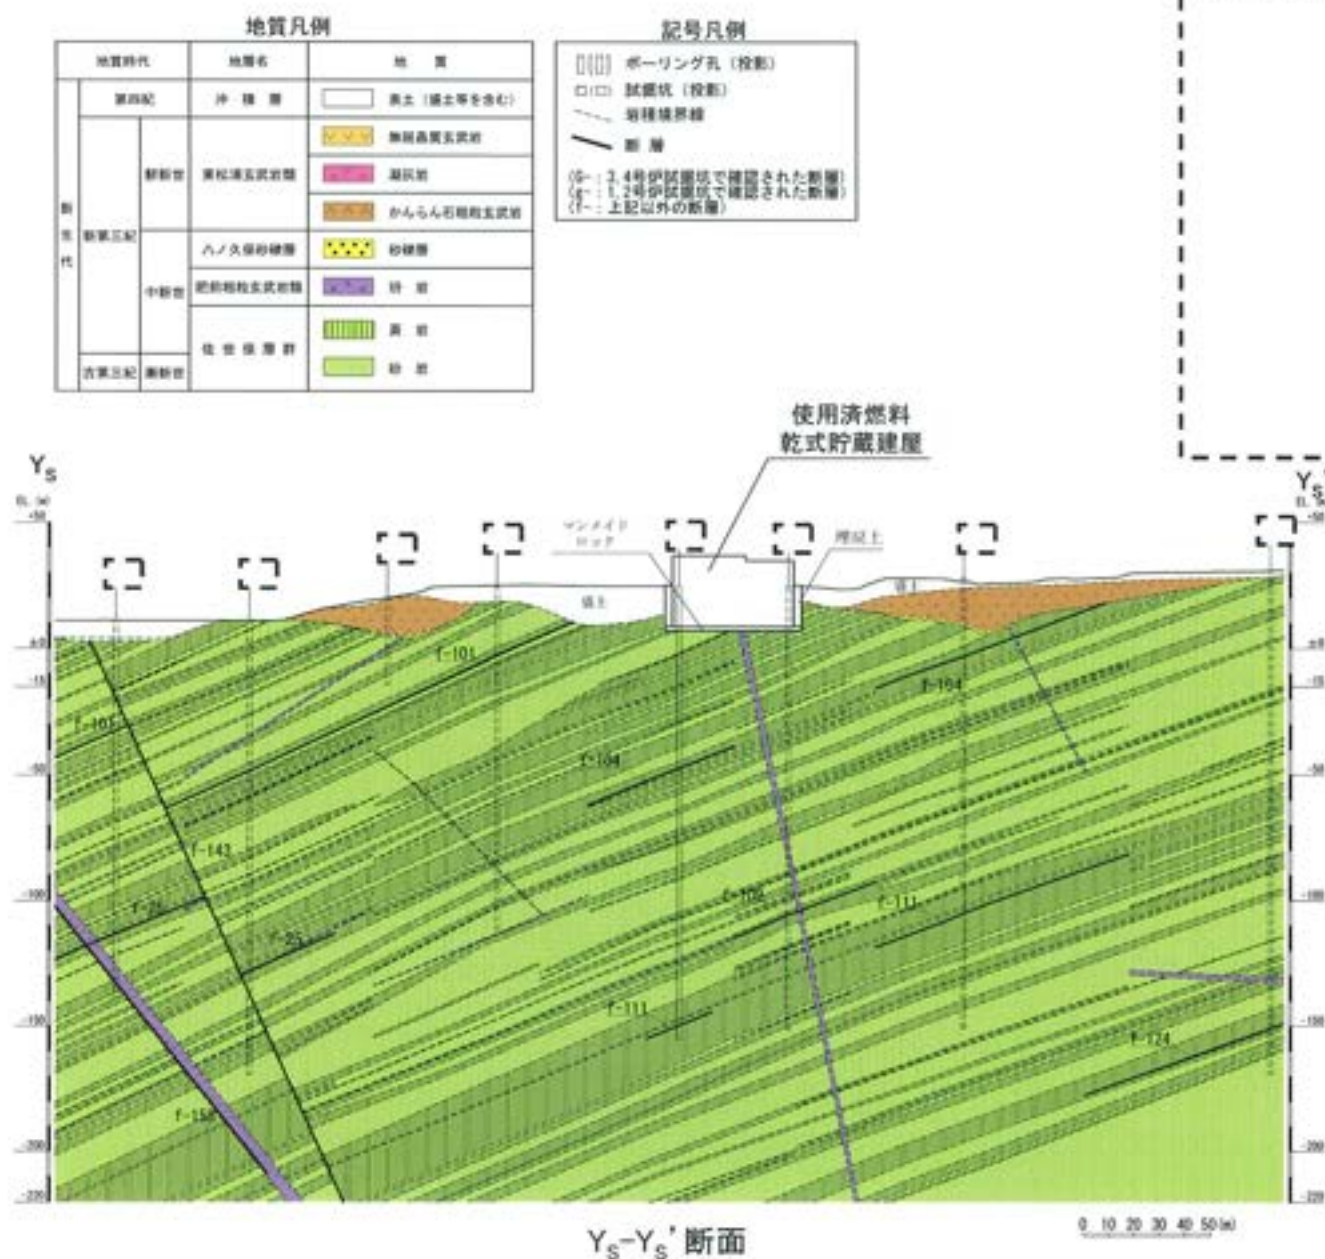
地質凡例

| 地質時代 | | | 地層名 | 地質 |
|---|---|---|---|---|
| | 第四紀 | | 沖積層 | 表土（盛土等を含む） |
| 新生代 | 新第三紀 | 鮮新世 | 東松浦玄武岩類 | 無斑晶質玄武岩 |
| | | | | 凝灰岩 |
| | | | | かんらん石粗粒玄武岩 |
| | | 中新世 | 八ノ久保砂礫層 | 砂礫層 |
| | | | 肥前粗粒玄武岩類 | 玢岩 |
| | | | 佐世保層群 | 頁岩 |
| | 古第三紀 | 漸新世 | | 砂岩 |

記号凡例

ボーリング孔（投影）
試掘坑（投影）
岩種境界線
断層
（G-：3,4号炉試掘坑で確認された断層）
（g-：1,2号炉試掘坑で確認された断層）
（f-：上記以外の断層）

使用済燃料
乾式貯蔵建屋

$Y_S$

$Y_S$'

EL.(m)
+50
±0
-10
-50
-100
-150
-200
-220

マンメイドロック
埋戻土
盛土
盛土

f-101
f-103
f-104
f-104
f-143
f-106
f-111
f-111
f-124
f-152
f-2a
f-2b

$Y_S$-$Y_S$' 断面

0 10 20 30 40 50(m)